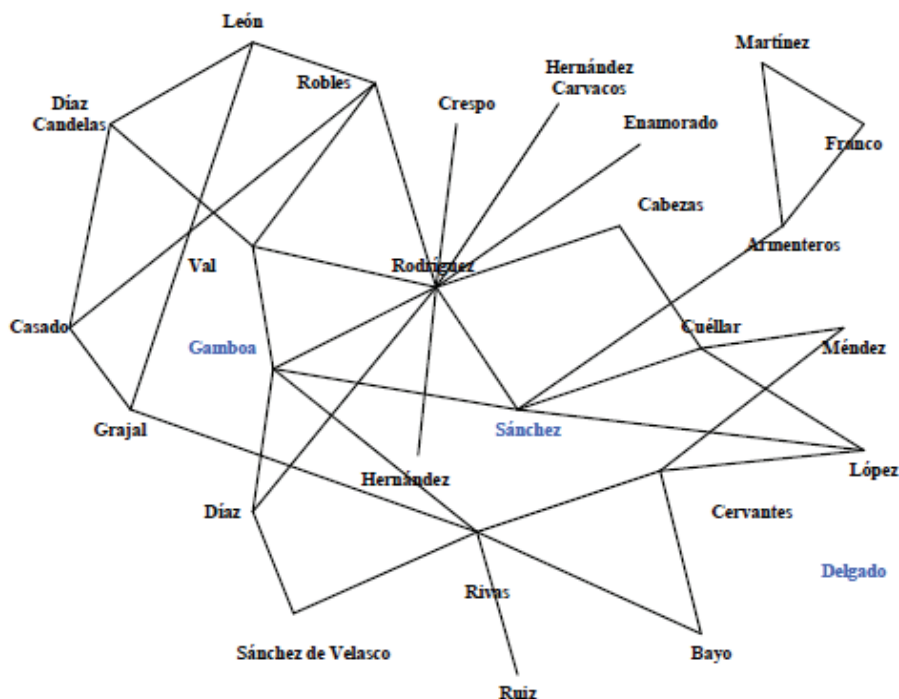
León

Martínez

Hernández Carvacos

Robles

Díaz Candelas

Crespo

Enamorado

Franco

Cabezas

Armenteros

Val

Rodríguez

Casado

Gamboa

Cuéllar

Méndez

Sánchez

Grajal

López

Hernández

Díaz

Cervantes

Delgado

Rivas

Sánchez de Velasco

Bayo

Ruiz